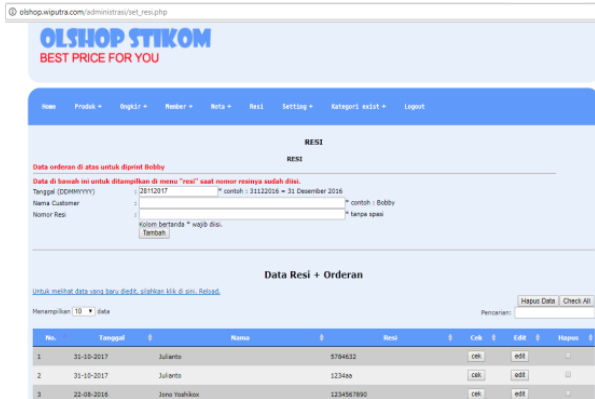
olshop.wiputra.com/administrasi/set_resi.php

OLSHOP STIKOM
BEST PRICE FOR YOU

Home Produk ▾ Ongkir ▾ Member ▾ Nota ▾ Resi Setting ▾ Kategori exist ▾ Logout

RESI

RESI

Data orderan di atas untuk diprint Bobby

Data di bawah ini untuk ditampilkan di menu "resi" saat nomor resinya sudah diisi.

Tanggal (DDMMYYYY) : 28112017 * contoh : 31122016 = 31 Desember 2016

Nama Customer : * contoh : Bobby

Nomor Resi : * tanpa spasi

Kolom bertanda * wajib diisi.

Tambah

Data Resi + Orderan

Untuk melihat data yang baru diedit, silahkan klik di sini. Reload.

Hapus Data Check All

Menampilkan 10 ▾ data

Pencarian:

| No. | Tanggal | Nama | Resi | Cek | Edit | Hapus |
|---|---|---|---|---|---|---|
| 1 | 31-10-2017 | Julianto | 5784632 | cek | edit | |
| 2 | 31-10-2017 | Julianto | 1234aa | cek | edit | |
| 3 | 22-08-2016 | Jono Yoshikox | 1234567890 | cek | edit | |